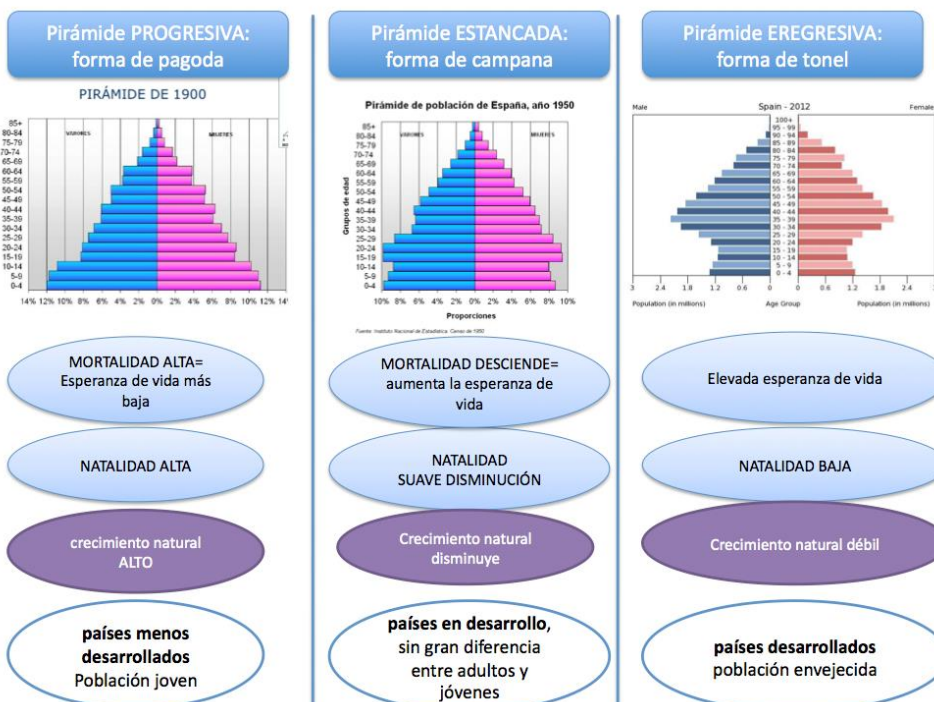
Pirámide PROGRESIVA: forma de pagoda

PIRÁMIDE DE 1900

85+
80-84
75-79
70-74
65-69
60-64
55-59
50-54
45-49
40-44
35-39
30-34
25-29
20-24
15-19
10-14
5-9
0-4

VARONES
MUJERES

14% 12% 10% 8% 6% 4% 2% 0% 2% 4% 6% 8% 10% 12% 14

MORTALIDAD ALTA= Esperanza de vida más baja

NATALIDAD ALTA

crecimiento natural ALTO

países menos desarrollados
Población joven

Pirámide ESTANCADA: forma de campana

Pirámide de población de España, año 1950

85+
80-84
75-79
70-74
65-69
60-64
55-59
50-54
45-49
40-44
35-39
30-34
25-29
20-24
15-19
10-14
5-9
0-4

Grupos de edad

VARONES
MUJERES

10% 8% 6% 4% 2% 0% 2% 4% 6% 8% 10%

Proporciones

Fuente: Instituto Nacional de Estadística. Censo de 1950

MORTALIDAD DESCIENDE= aumenta la esperanza de vida

NATALIDAD
SUAVE DISMINUCIÓN

Crecimiento natural disminuye

países en desarrollo, sin gran diferencia entre adultos y jóvenes

Pirámide EREGRESIVA: forma de tonel

Male
Spain - 2012
Female

100+
95 - 99
90 - 94
85 - 89
80 - 84
75 - 79
70 - 74
65 - 69
60 - 64
55 - 59
50 - 54
45 - 49
40 - 44
35 - 39
30 - 34
25 - 29
20 - 24
15 - 19
10 - 14
5 - 9
0 - 4

3 2.4 1.8 1.2 0.6 0 0 0.6 1.2 1.8 2.4 3

Population (in millions)
Age Group
Population (in millions)

Elevada esperanza de vida

NATALIDAD BAJA

Crecimiento natural débil

países desarrollados
población envejecida